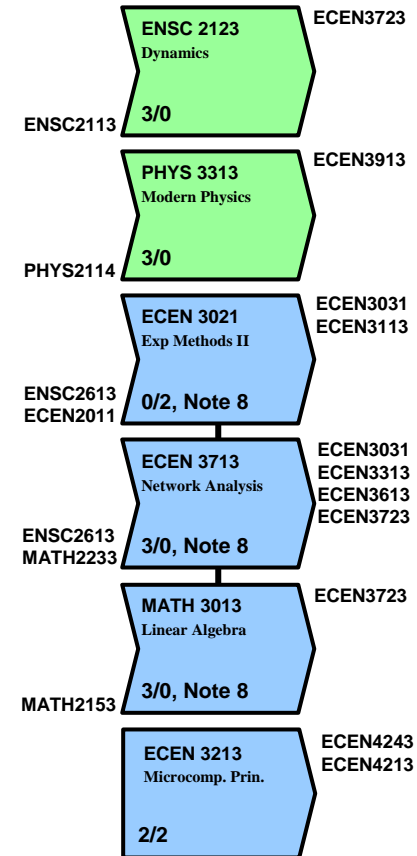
ENSC 2123
Dynamics
3/0
ECEN3723
ENSC2113

PHYS 3313
Modern Physics
3/0
ECEN3913
PHYS2114

ECEN 3021
Exp Methods II
0/2, Note 8
ECEN3031
ECEN3113
ENSC2613
ECEN2011

ECEN 3713
Network Analysis
3/0, Note 8
ECEN3031
ECEN3313
ECEN3613
ECEN3723
ENSC2613
MATH2233

MATH 3013
Linear Algebra
3/0, Note 8
ECEN3723
MATH2153

ECEN 3213
Microcomp. Prin.
2/2
ECEN4243
ECEN4213